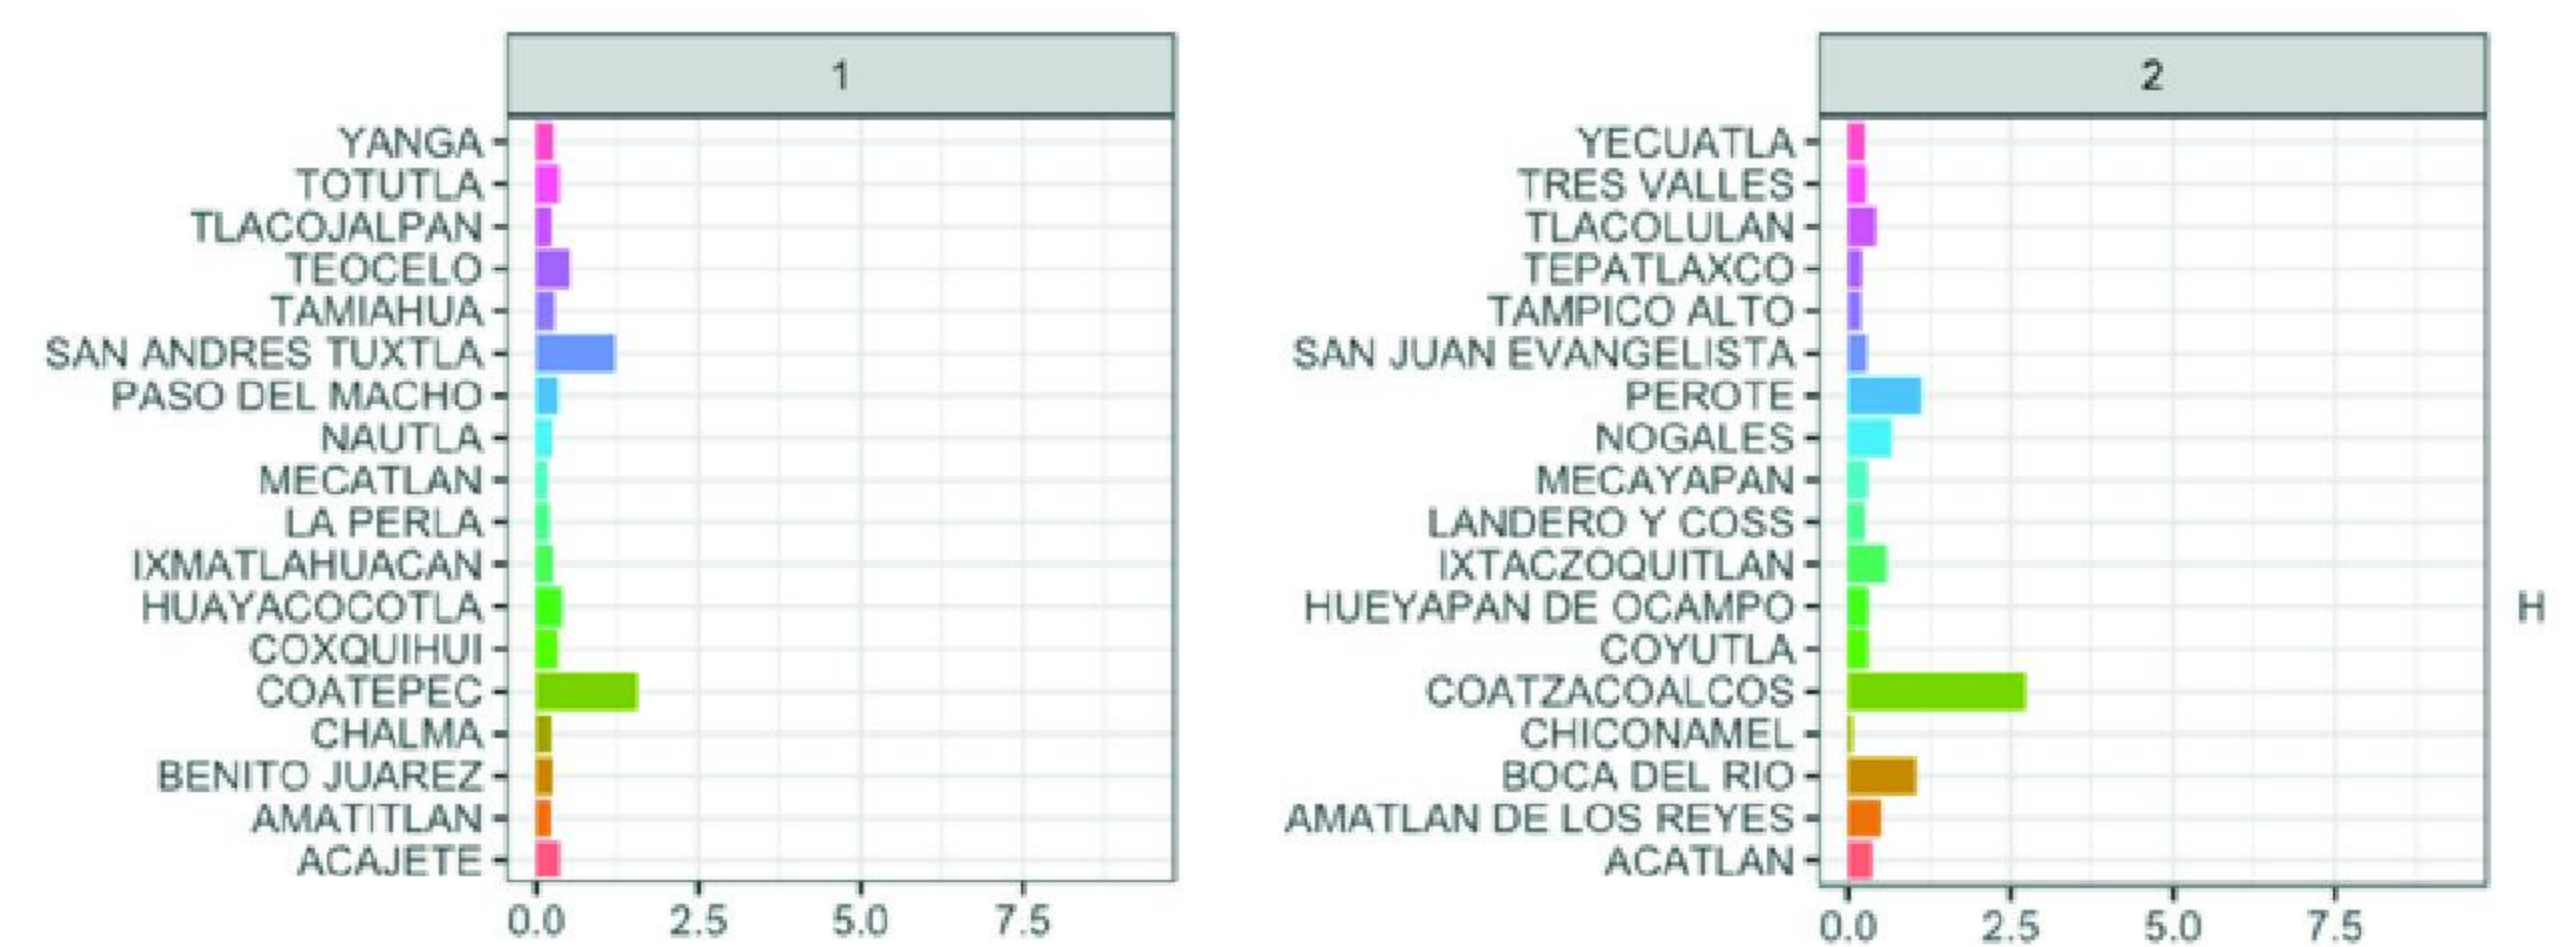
1

YANGA
TOTUTLA
TLACOJALPAN
TEOCELO
TAMIAHUA
SAN ANDRES TUXTLA
PASO DEL MACHO
NAUTLA
MECATLAN
LA PERLA
IXMATLAHUACAN
HUAYACOCOTLA
COXQUIHUI
COATEPEC
CHALMA
BENITO JUAREZ
AMATITLAN
ACAJETE

0.0 2.5 5.0 7.5

2

YECUATLA
TRES VALLES
TLACOLULAN
TEPATLAXCO
TAMPICO ALTO
SAN JUAN EVANGELISTA
PEROTE
NOGALES
MECAYAPAN
LANDERO Y COSS
IXTACZOQUITLAN
HUEYAPAN DE OCAMPO
COYUTLA
COATZACOALCOS
CHICONAMEL
BOCA DEL RIO
AMATLAN DE LOS REYES
ACATLAN

0.0 2.5 5.0 7.5

H